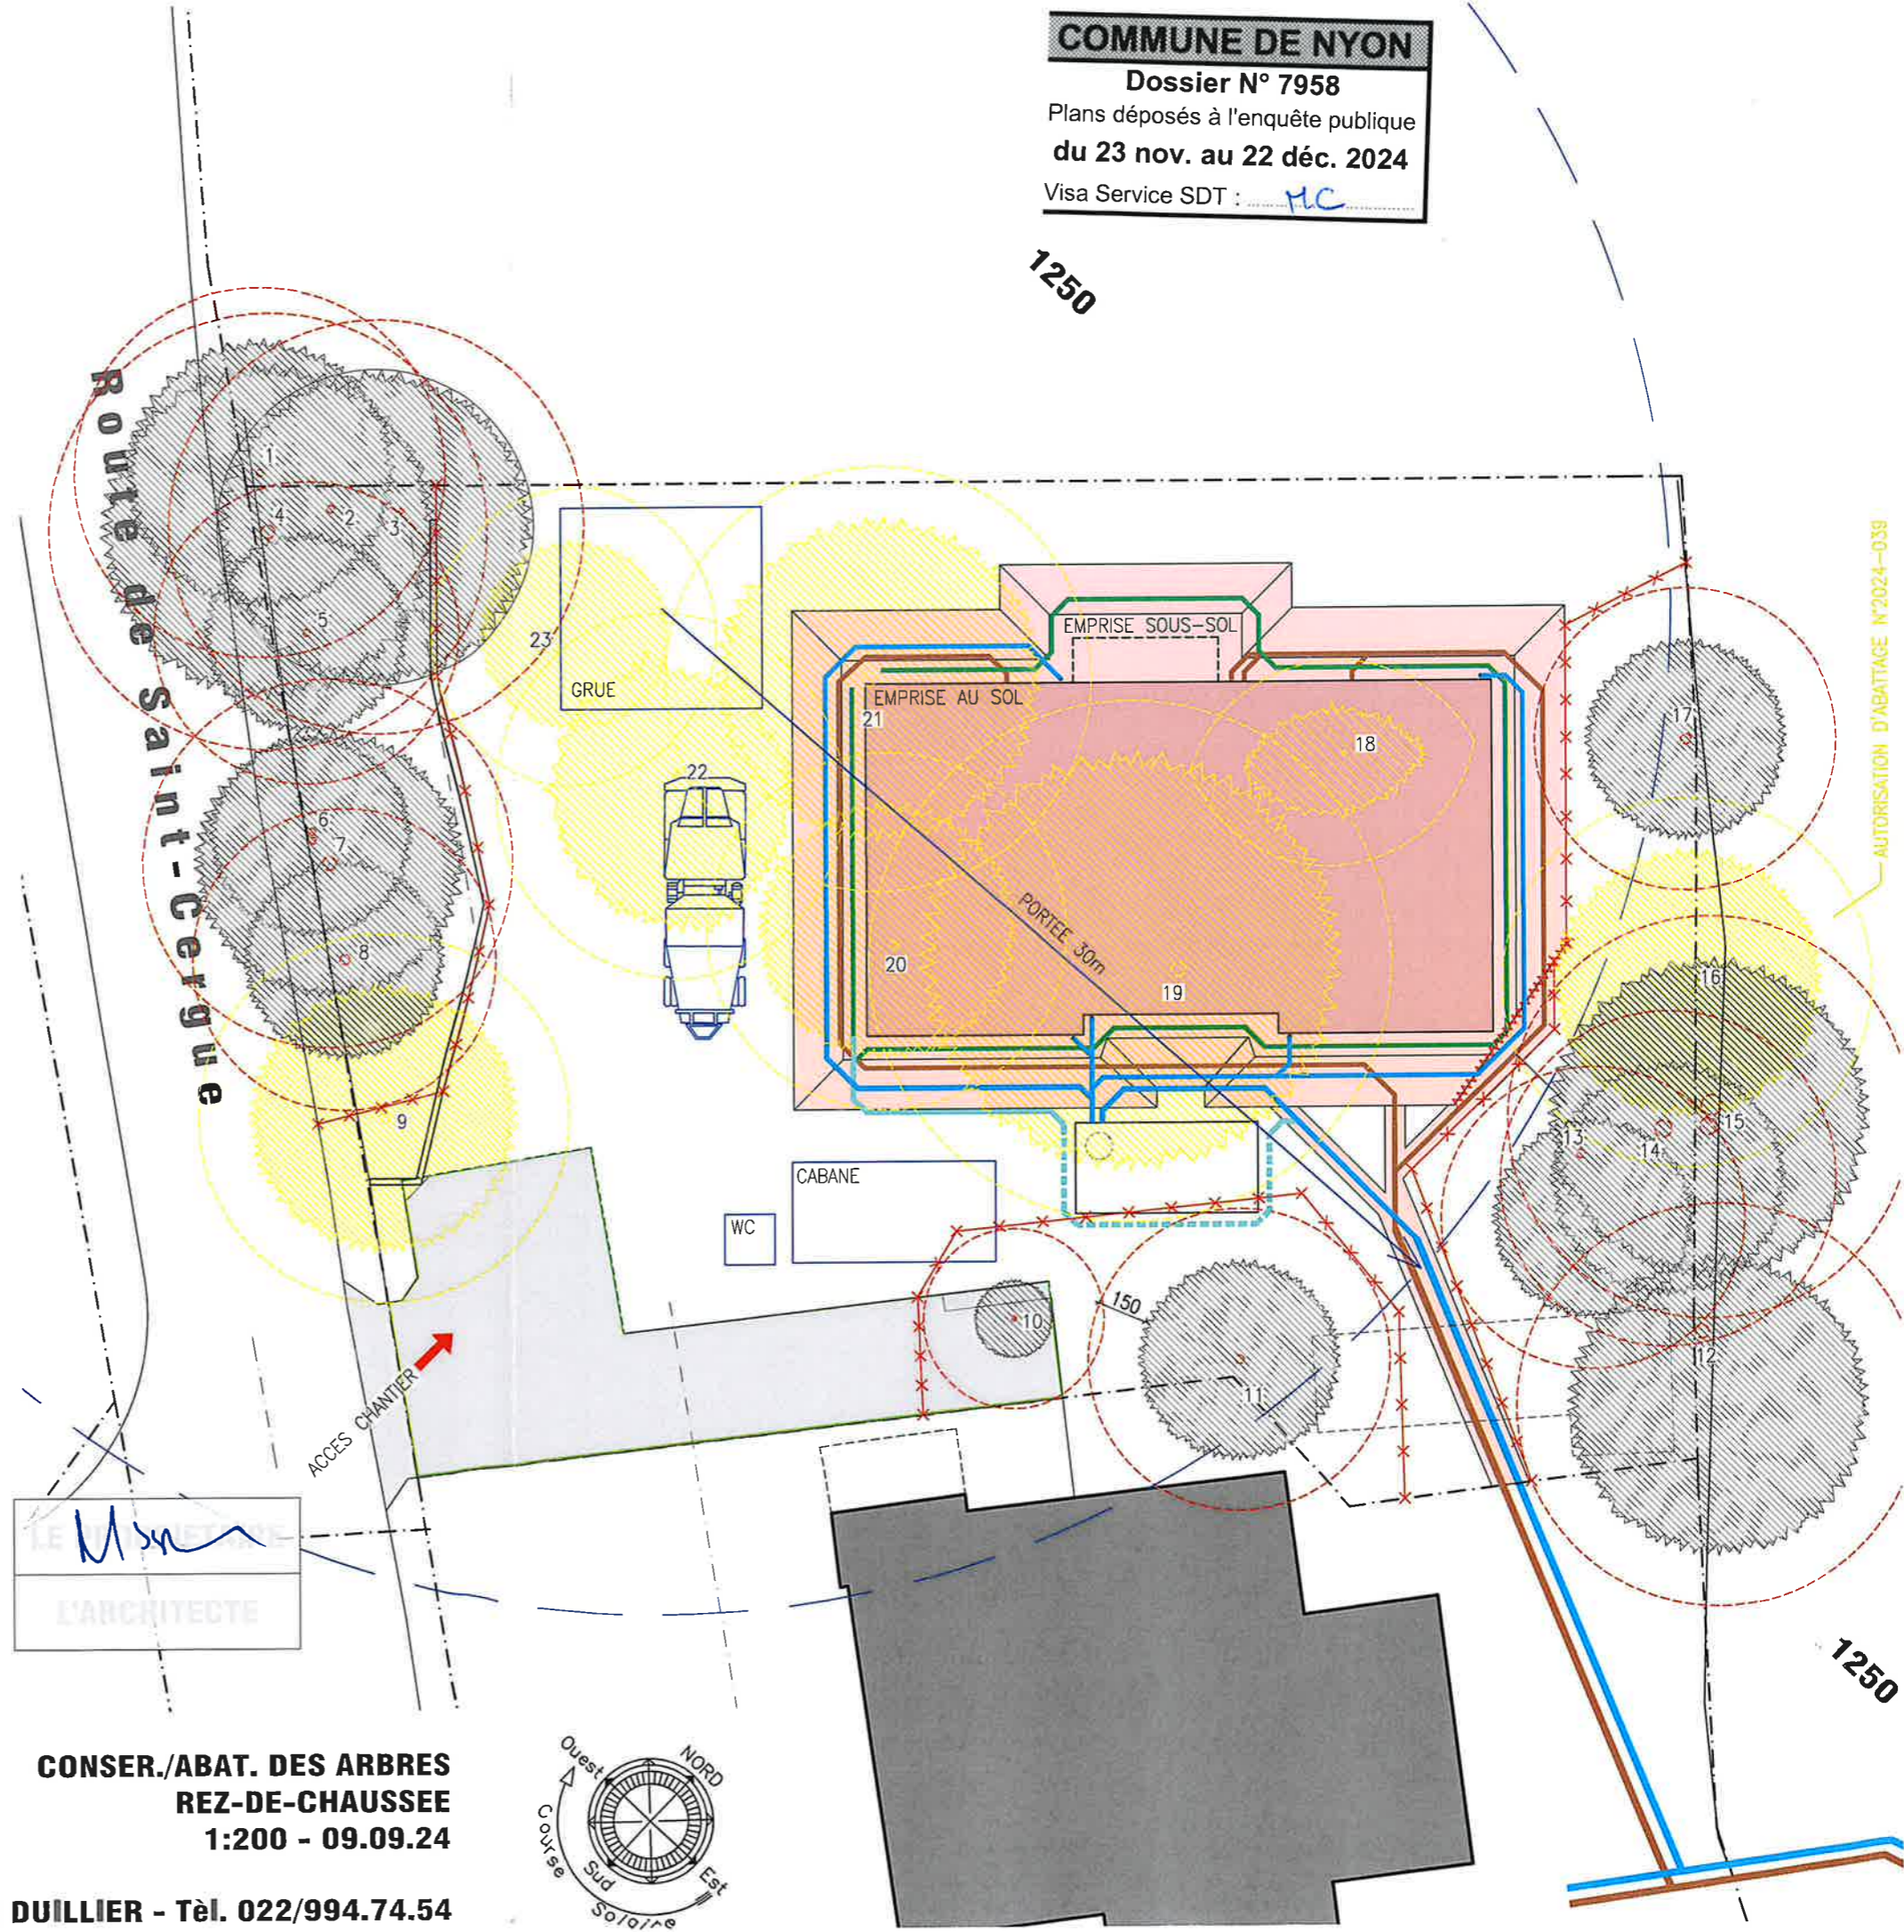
COMMUNE DE NYON
Dossier N° 7958
Plans déposés à l'enquête publique
du 23 nov. au 22 déc. 2024
Visa Service SDT : MC

1250

Route de Saint-Cergue

1
2
3
4
5
6
7
8
9
23
GRUE
22
EMPRISE SOUS-SOL
EMPRISE AU SOL
21
18
20
19
PORTEE 30m
17
16
15
14
13
12
11
10
150
CABANE
WC
ACCES CHANTIER
AUTORISATION D'ABATTAGE N°2024-039

LE PROPRIETAIRE
L'ARCHITECTE

1250

CONSER./ABAT. DES ARBRES
REZ-DE-CHAUSSEE
1:200 - 09.09.24

DUILLIER - Tél. 022/994.74.54

Ouest
NORD
Est
Sud
Course Solaire